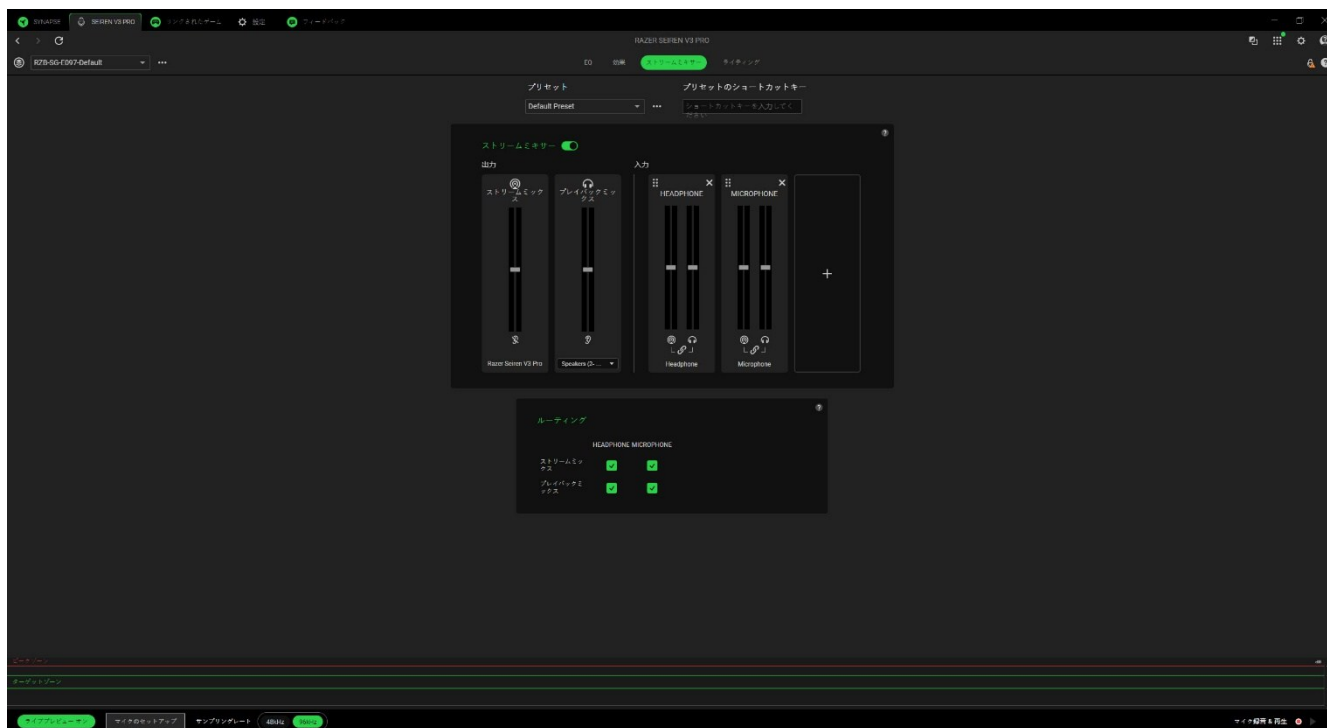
SYNAPSE SEIREN V3 PRO リンクされたゲーム 設定 フィードバック

RAZER SEIREN V3 PRO

RZB-SG-E097-Default

EQ 効果 ストリームミキサー ライティング

プリセット
Default Preset

プリセットのショートカットキー
ショートカットキーを入力してください

ストリームミキサー

出力
ストリームミックス
プレイバックミックス
Razer Seiren V3 Pro
Speakers (2-...

入力
HEADPHONE
Headphone
MICROPHONE
Microphone

+

ルーティング

HEADPHONE MICROPHONE
ストリームミックス
プレイバックミックス

ピークゾーン
ターゲットゾーン

ライブプレビューモード マイクのセットアップ サンプリングレート 48kHz 96kHz

マイク録音＆再生